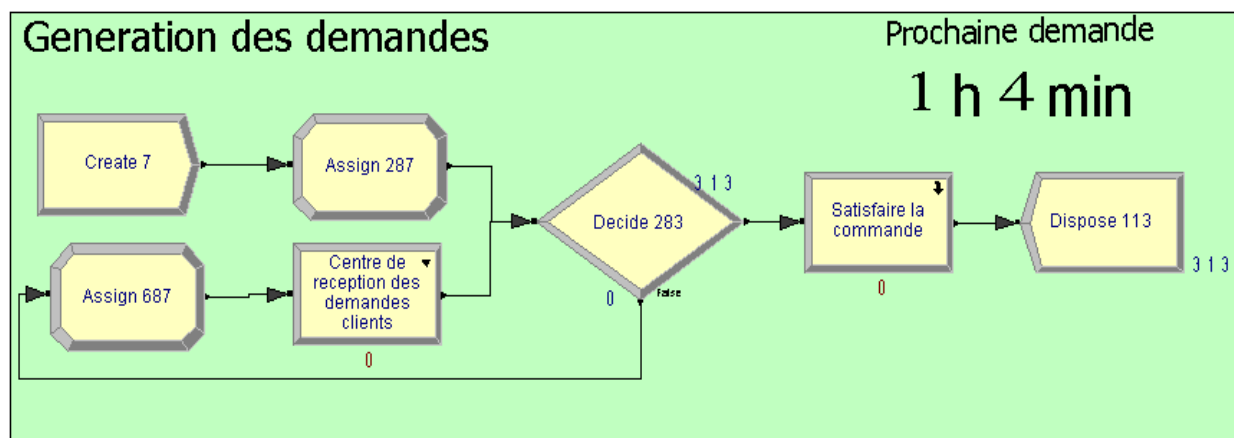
Generation des demandes

Prochaine demande

1 h 4 min

Create 7

Assign 287

3 1 3

Decide 283

Satisfaire la commande

Dispose 113

3 1 3

Assign 687

Centre de reception des demandes clients

0

False

0

0